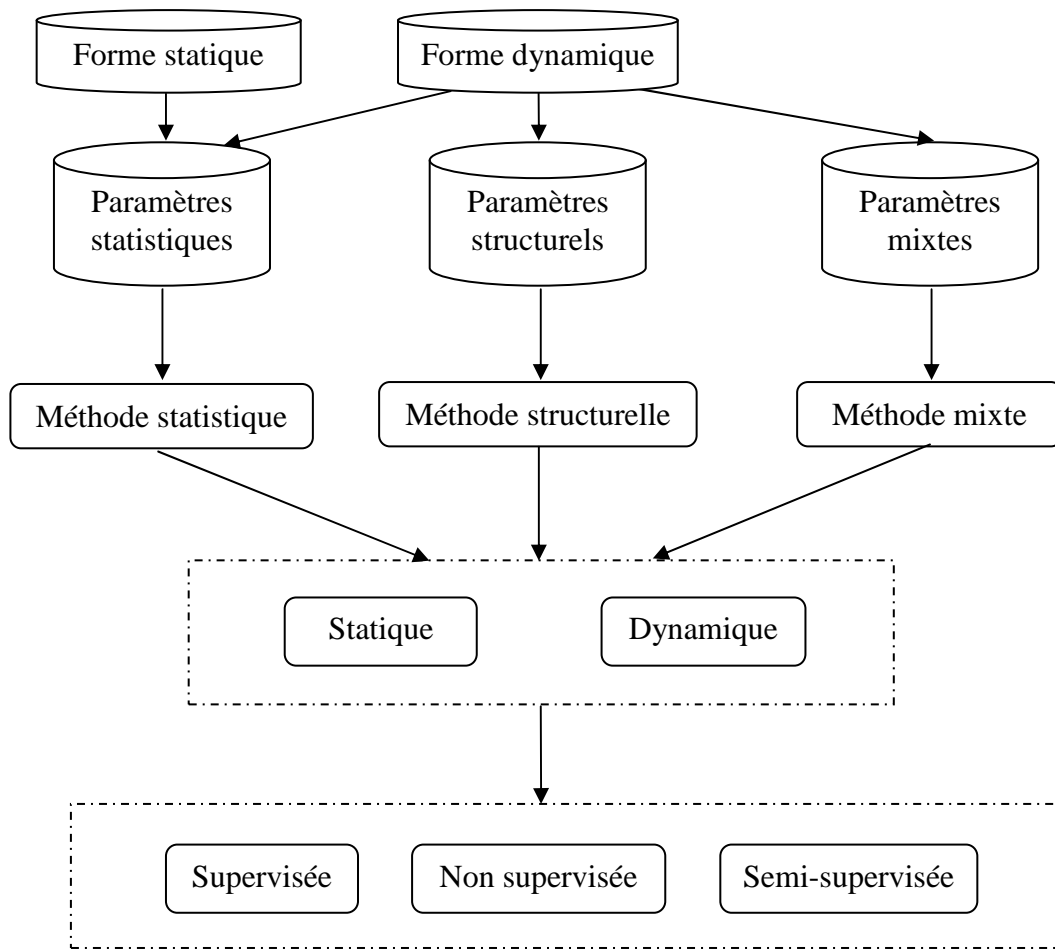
Forme statique

Forme dynamique

Paramètres statistiques

Paramètres structurels

Paramètres mixtes

Méthode statistique

Méthode structurelle

Méthode mixte

Statique

Dynamique

Supervisée

Non supervisée

Semi-supervisée